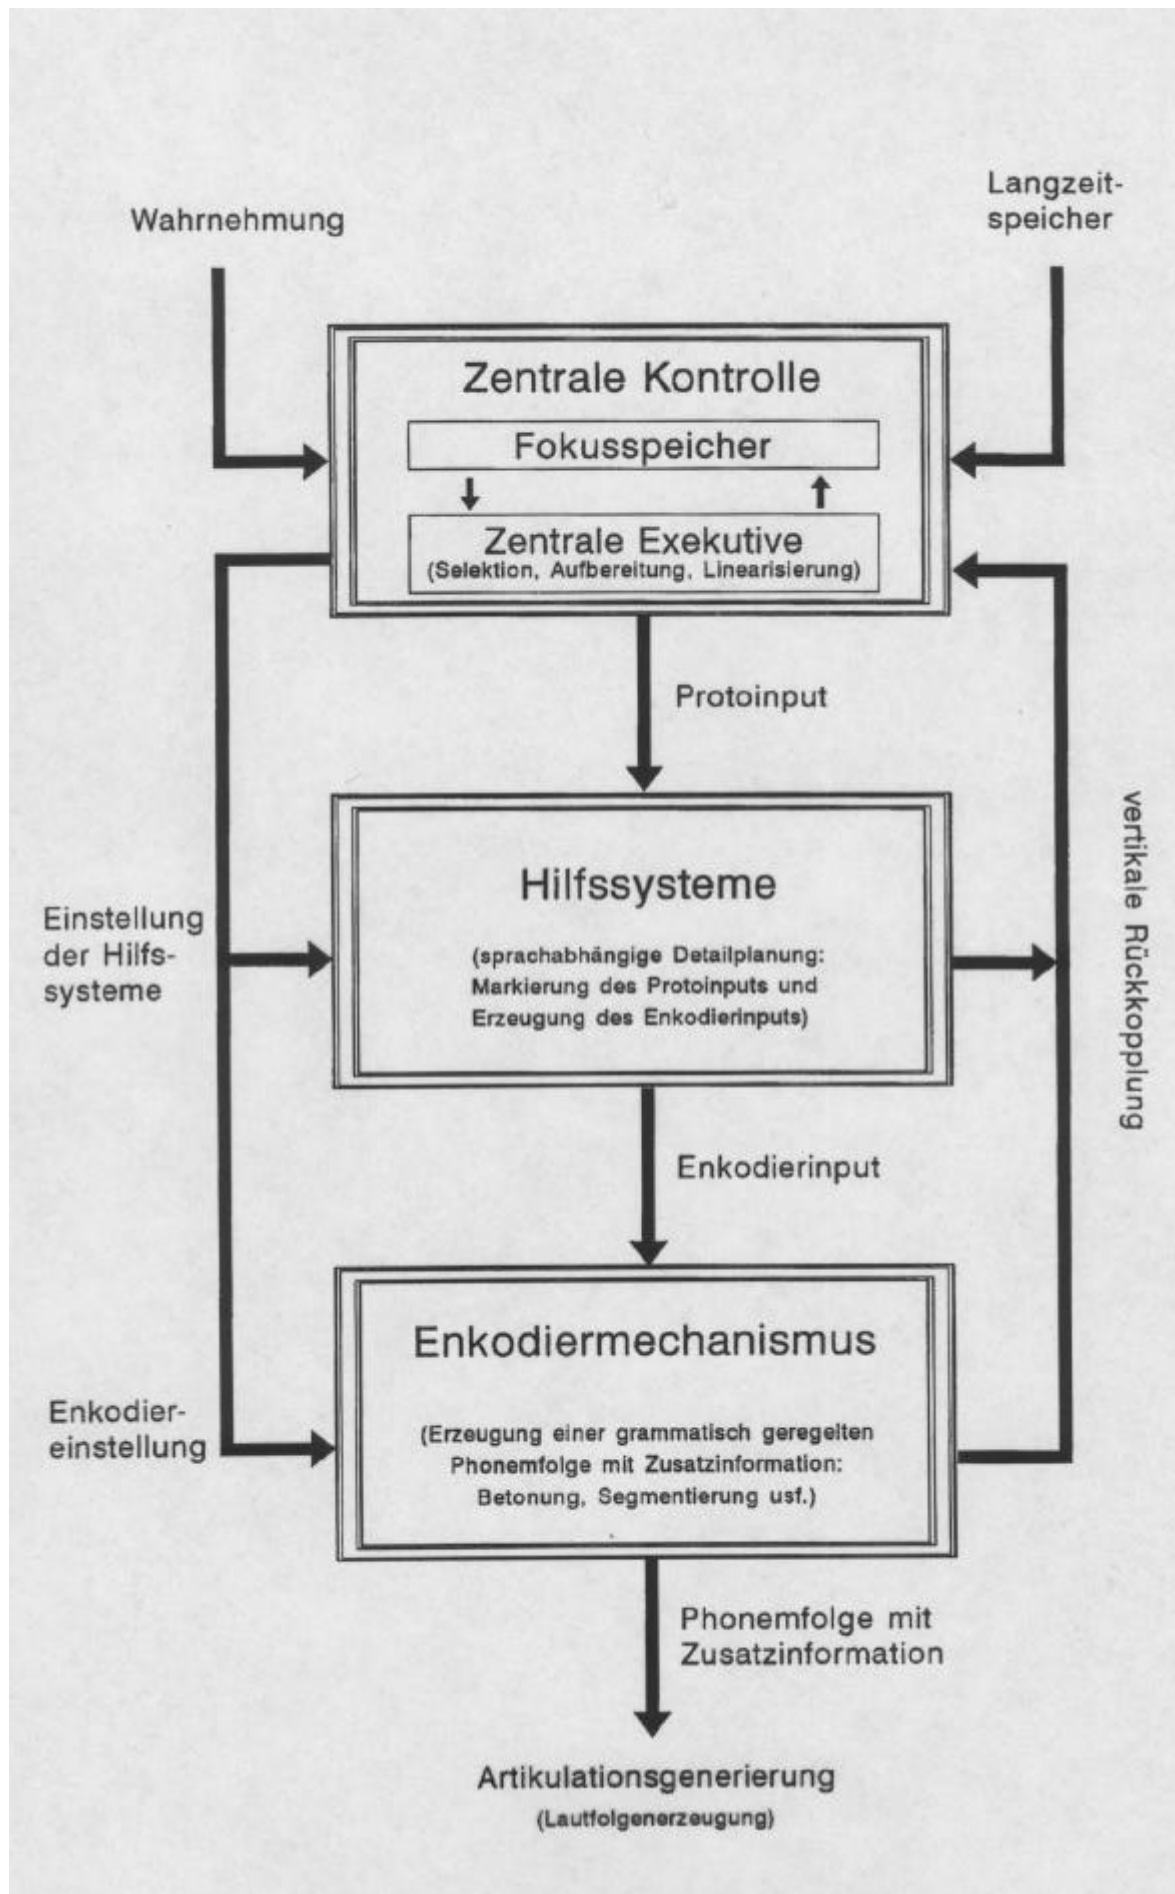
Wahrnehmung

Langzeitspeicher

Zentrale Kontrolle

Fokusspeicher

Zentrale Exekutive
(Selektion, Aufbereitung, Linearisierung)

Protoinput

Hilfssysteme

(sprachabhängige Detailplanung: Markierung des Protoinputs und Erzeugung des Enkodierinputs)

Einstellung der Hilfssysteme

vertikale Rückkopplung

Enkodierinput

Enkodiermechanismus

(Erzeugung einer grammatisch geregelten Phonemfolge mit Zusatzinformation: Betonung, Segmentierung usf.)

Enkodiereinstellung

Phonemfolge mit Zusatzinformation

Artikulationsgenerierung
(Lautfolgenerzeugung)